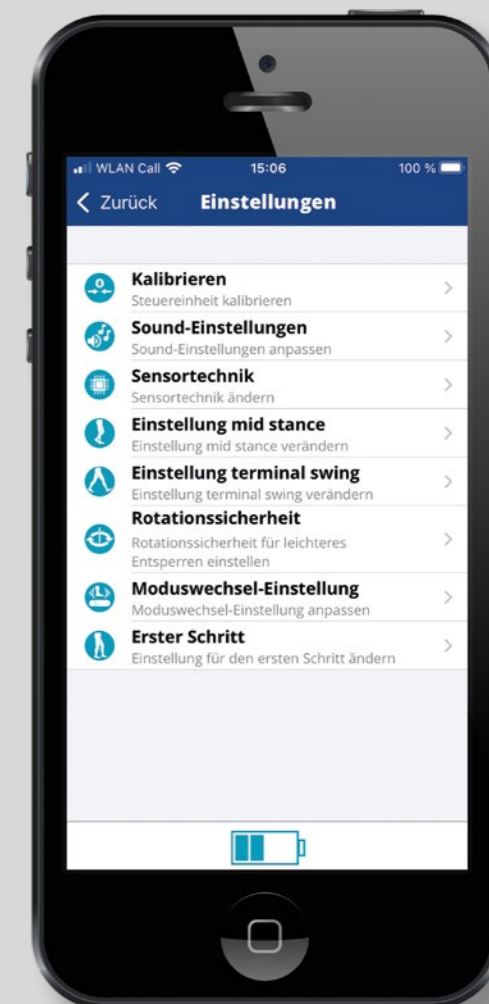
WLAN Call 15:06 100 %

Zurück Einstellungen

Kalibrieren
Steuereinheit kalibrieren

Sound-Einstellungen
Sound-Einstellungen anpassen

Sensortechnik
Sensortechnik ändern

Einstellung mid stance
Einstellung mid stance verändern

Einstellung terminal swing
Einstellung terminal swing verändern

Rotationssicherheit
Rotationssicherheit für leichteres Entsperren einstellen

Moduswechsel-Einstellung
Moduswechsel-Einstellung anpassen

Erster Schritt
Einstellung für den ersten Schritt ändern